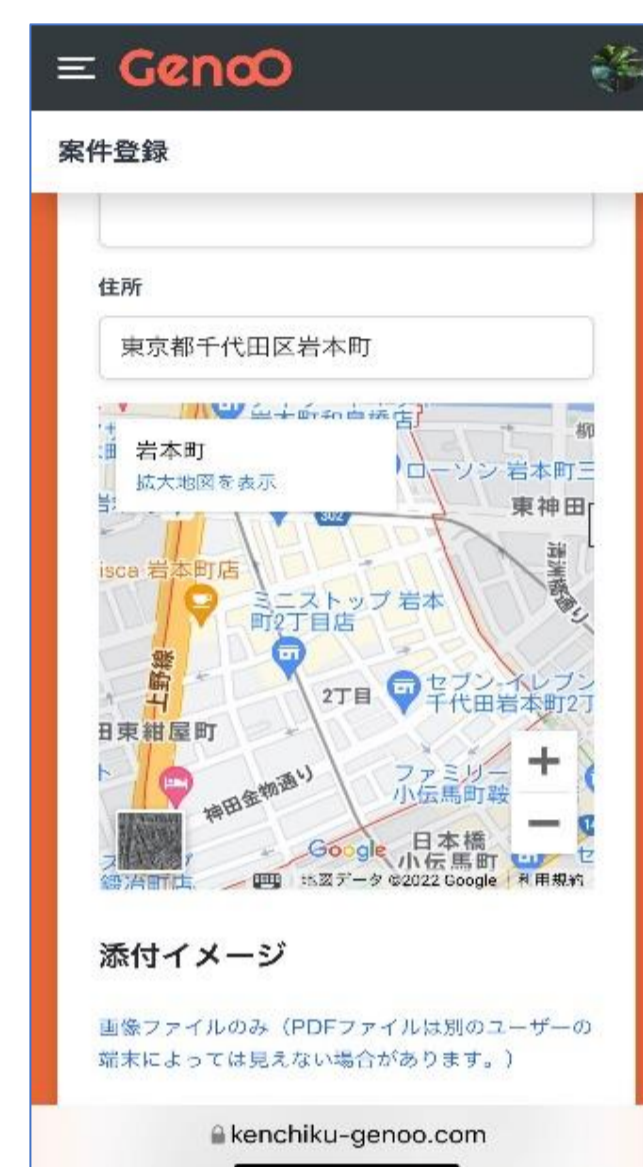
Genoo

案件登録

住所

東京都千代田区岩本町

岩本町
拡大地図を表示

ローソン 岩本町三
東神田
isca 岩本町店
ミニストップ 岩本町2丁目店
2丁目
セブン-イレブン 千代田岩本町2丁
日東紺屋町
神田金物通り
ファミリー 小伝馬町
日本橋 小伝馬町
+
−
Google
地図データ ©2022 Google 利用規約

添付イメージ

画像ファイルのみ（PDFファイルは別のユーザーの端末によっては見えない場合があります。）

kenchiku-genoo.com